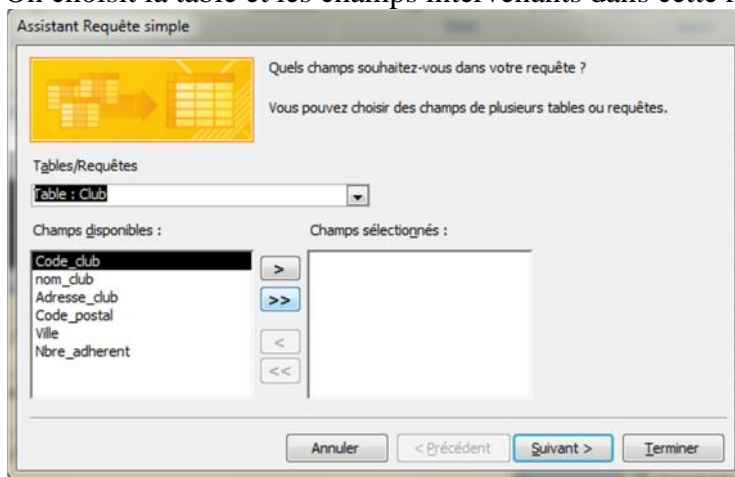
On choisit la table et les champs intervenants dans cette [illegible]

Assistant Requête simple

Quels champs souhaitez-vous dans votre requête ?

Vous pouvez choisir des champs de plusieurs tables ou requêtes.

Tables/Requêtes

Table : Club

Champs disponibles :

Code_club
nom_club
Adresse_club
Code_postal
Ville
Nbre_adherent

>
>>
<
<<

Champs sélectionnés :

Annuler
< Précédent
Suivant >
Terminer